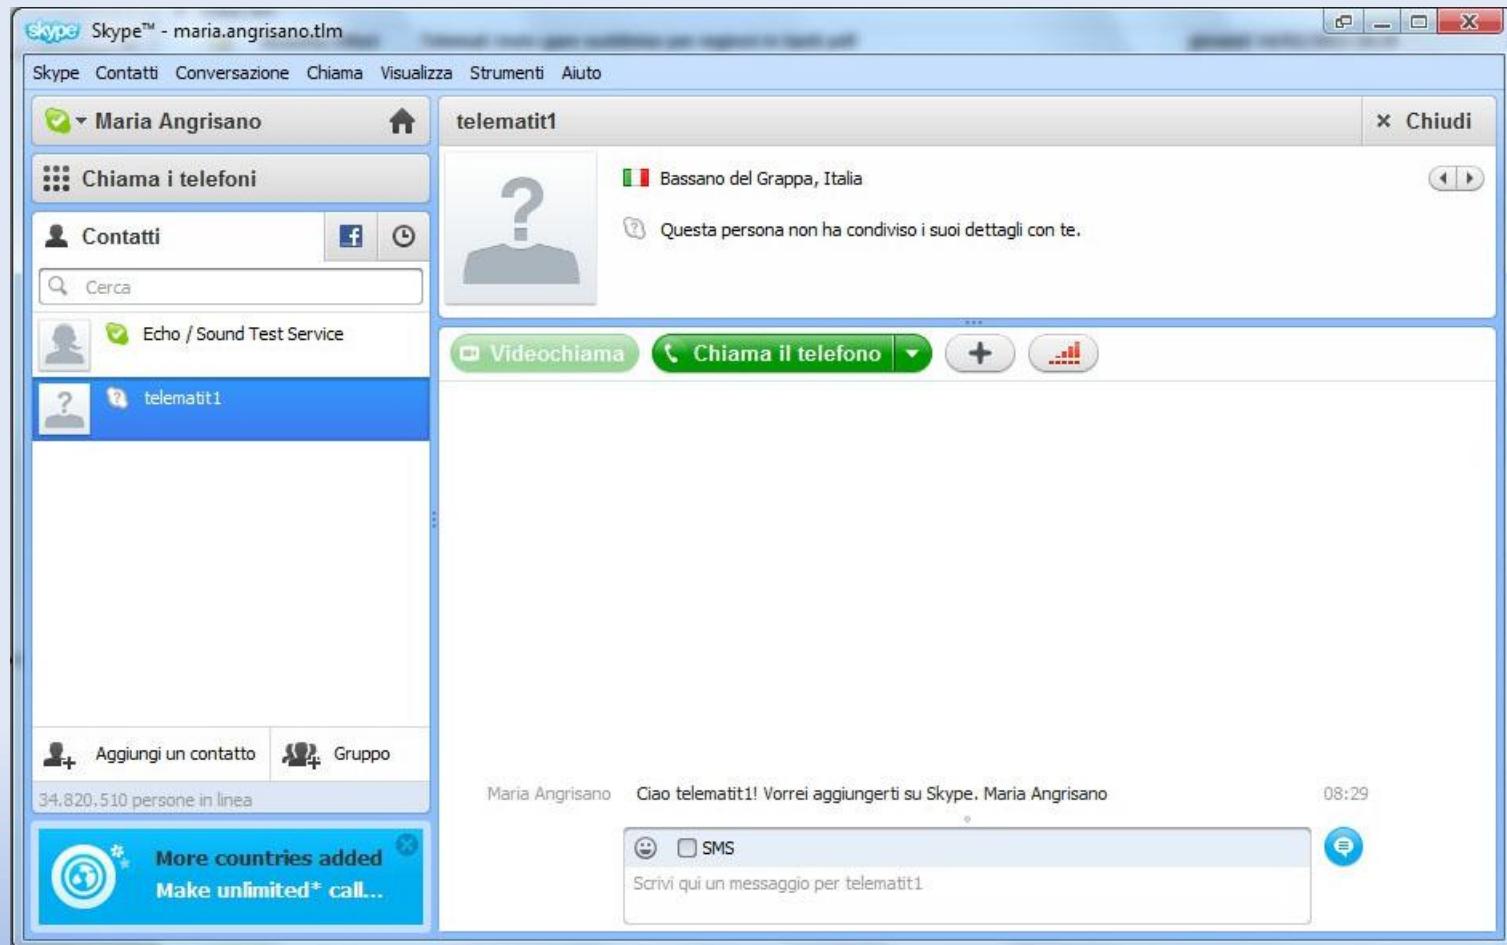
skype Skype™ - maria.angrisano.tlm

Skype Contatti Conversazione Chiama Visualizza Strumenti Aiuto

Maria Angrisano

Chiama i telefoni

Contatti

Cerca

Echo / Sound Test Service

telematit1

Aggiungi un contatto

Gruppo

34.820.510 persone in linea

More countries added
Make unlimited* call...

telematit1

× Chiudi

Bassano del Grappa, Italia

Questa persona non ha condiviso i suoi dettagli con te.

Videochiama

Chiama il telefono

+

Maria Angrisano Ciao telematit1! Vorrei aggiungerti su Skype. Maria Angrisano 08:29

SMS

Scrivi qui un messaggio per telematit1